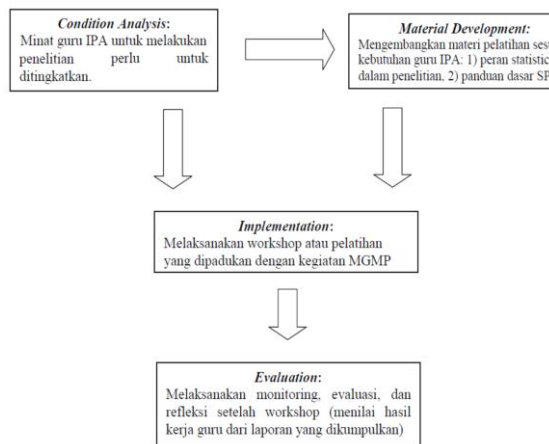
**Condition Analysis:**
Minat guru IPA untuk melakukan penelitian perlu untuk ditingkatkan.

**Material Development:**
Mengembangkan materi pelatihan ses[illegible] kebutuhan guru IPA: 1) peran statistic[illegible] dalam penelitian, 2) panduan dasar SP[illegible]

**Implementation:**
Melaksanakan workshop atau pelatihan yang dipadukan dengan kegiatan MGMP

**Evaluation:**
Melaksanakan monitoring, evaluasi, dan refleksi setelah workshop (menilai hasil kerja guru dari laporan yang dikumpulkan)